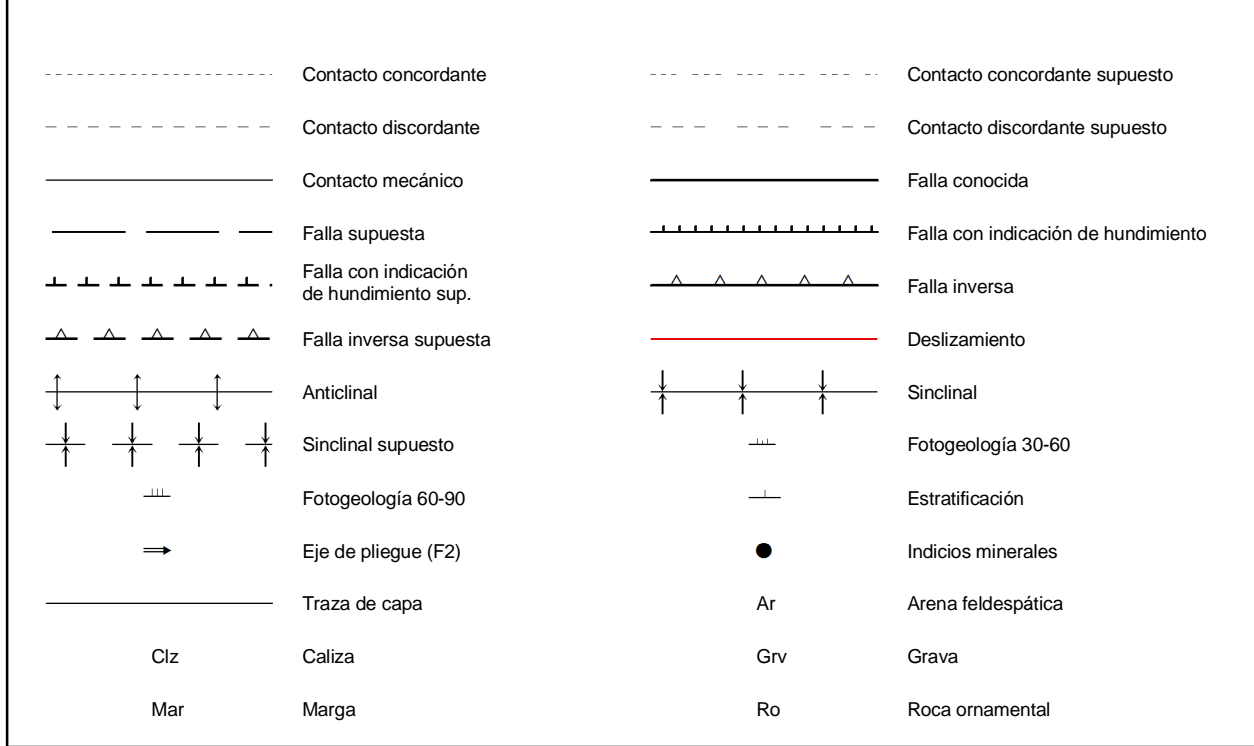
Contacto concordante
Contacto concordante supuesto
Contacto discordante
Contacto discordante supuesto
Contacto mecánico
Falla conocida
Falla supuesta
Falla con indicación de hundimiento
Falla con indicación de hundimiento sup.
Falla inversa
Falla inversa supuesta
Deslizamiento
Anticlinal
Sinclinal
Sinclinal supuesto
Fotogeología 30-60
Fotogeología 60-90
Estratificación
Eje de pliegue (F2)
Indicios minerales
Traza de capa
Ar
Arena feldespática
Clz
Caliza
Grv
Grava
Mar
Marga
Ro
Roca ornamental